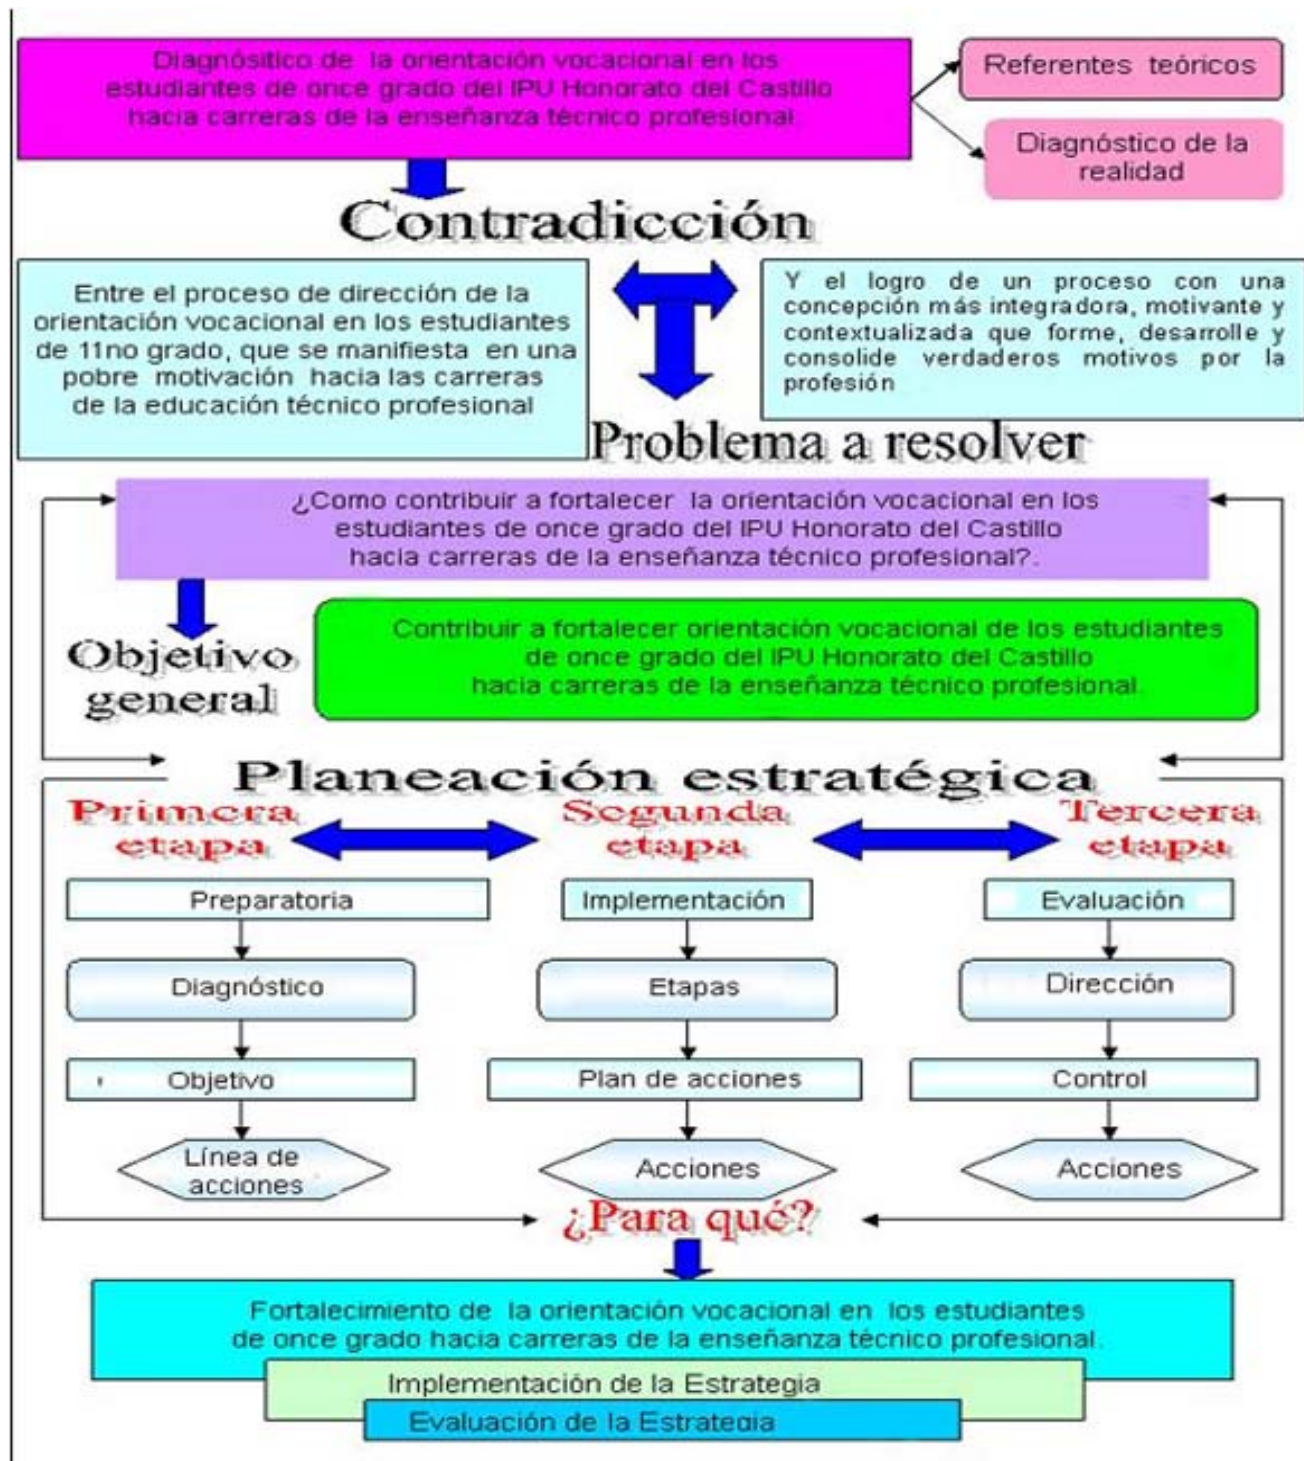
Diagnósitico de la orientación vocacional en los estudiantes de once grado del IPU Honorato del Castillo hacia carreras de la enseñanza técnico profesional

Referentes teóricos

Diagnóstico de la realidad

Contradicción

Entre el proceso de dirección de la orientación vocacional en los estudiantes de 11no grado, que se manifiesta en una pobre motivación hacia las carreras de la educación técnico profesional

Y el logro de un proceso con una concepción más integradora, motivante y contextualizada que forme, desarrolle y consolide verdaderos motivos por la profesión

Problema a resolver

¿Como contribuir a fortalecer la orientación vocacional en los estudiantes de once grado del IPU Honorato del Castillo hacia carreras de la enseñanza técnico profesional?.

Objetivo general

Contribuir a fortalecer orientación vocacional de los estudiantes de once grado del IPU Honorato del Castillo hacia carreras de la enseñanza técnico profesional.

Planeación estratégica

Primera etapa

Segunda etapa

Tercera etapa

Preparatoria

Diagnóstico

Objetivo

Línea de acciones

Implementación

Etapas

Plan de acciones

Acciones

Evaluación

Dirección

Control

Acciones

¿Para qué?

Fortalecimiento de la orientación vocacional en los estudiantes de once grado hacia carreras de la enseñanza técnico profesional.

Implementación de la Estrategia

Evaluación de la Estrategia